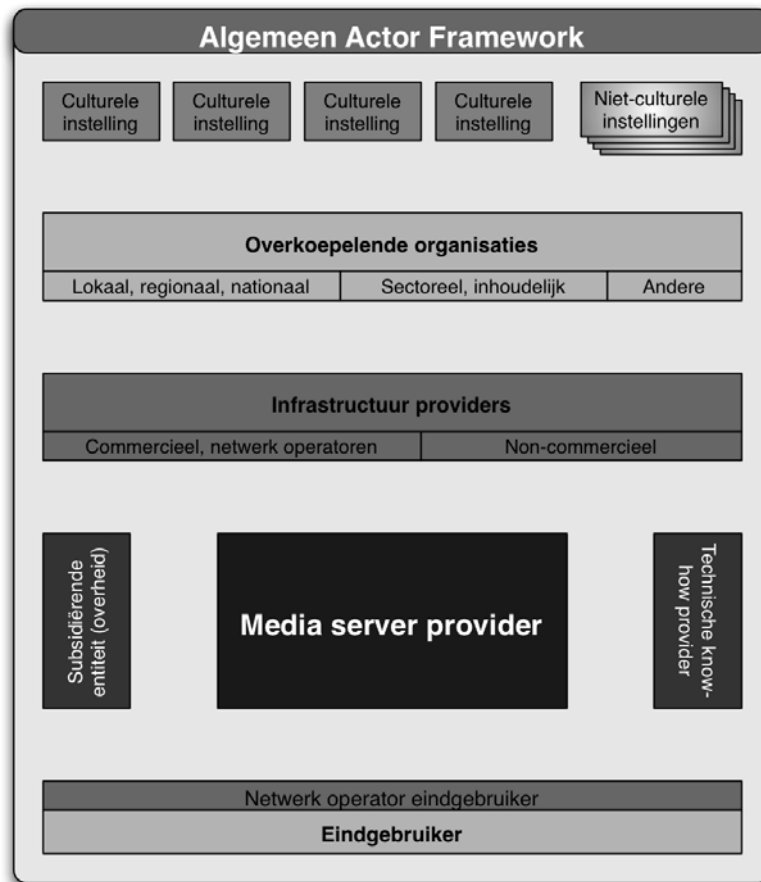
Algemeen Actor Framework

Culturele instelling

Culturele instelling

Culturele instelling

Culturele instelling

Niet-culturele instellingen

Overkoepelende organisaties

| Lokaal, regionaal, nationaal | Sectoreel, inhoudelijk | Andere |
|---|---|---|

Infrastructuur providers

| Commercieel, netwerk operatoren | Non-commercieel |
|---|---|

Subsidiërende entiteit (overheid)

Media server provider

Technische know-how provider

Netwerk operator eindgebruiker

Eindgebruiker